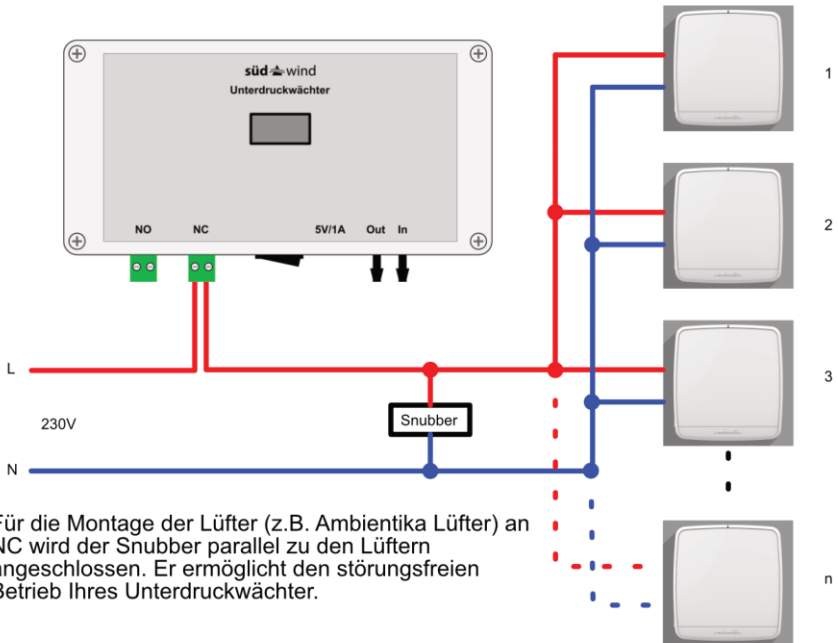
süd wind
Unterdruckwächter

NO NC 5V/1A Out In

1

2

3

n

L

230V

N

Snubber

Für die Montage der Lüfter (z.B. Ambientika Lüfter) an NC wird der Snubber parallel zu den Lüftern angeschlossen. Er ermöglicht den störungsfreien Betrieb Ihres Unterdruckwächter.